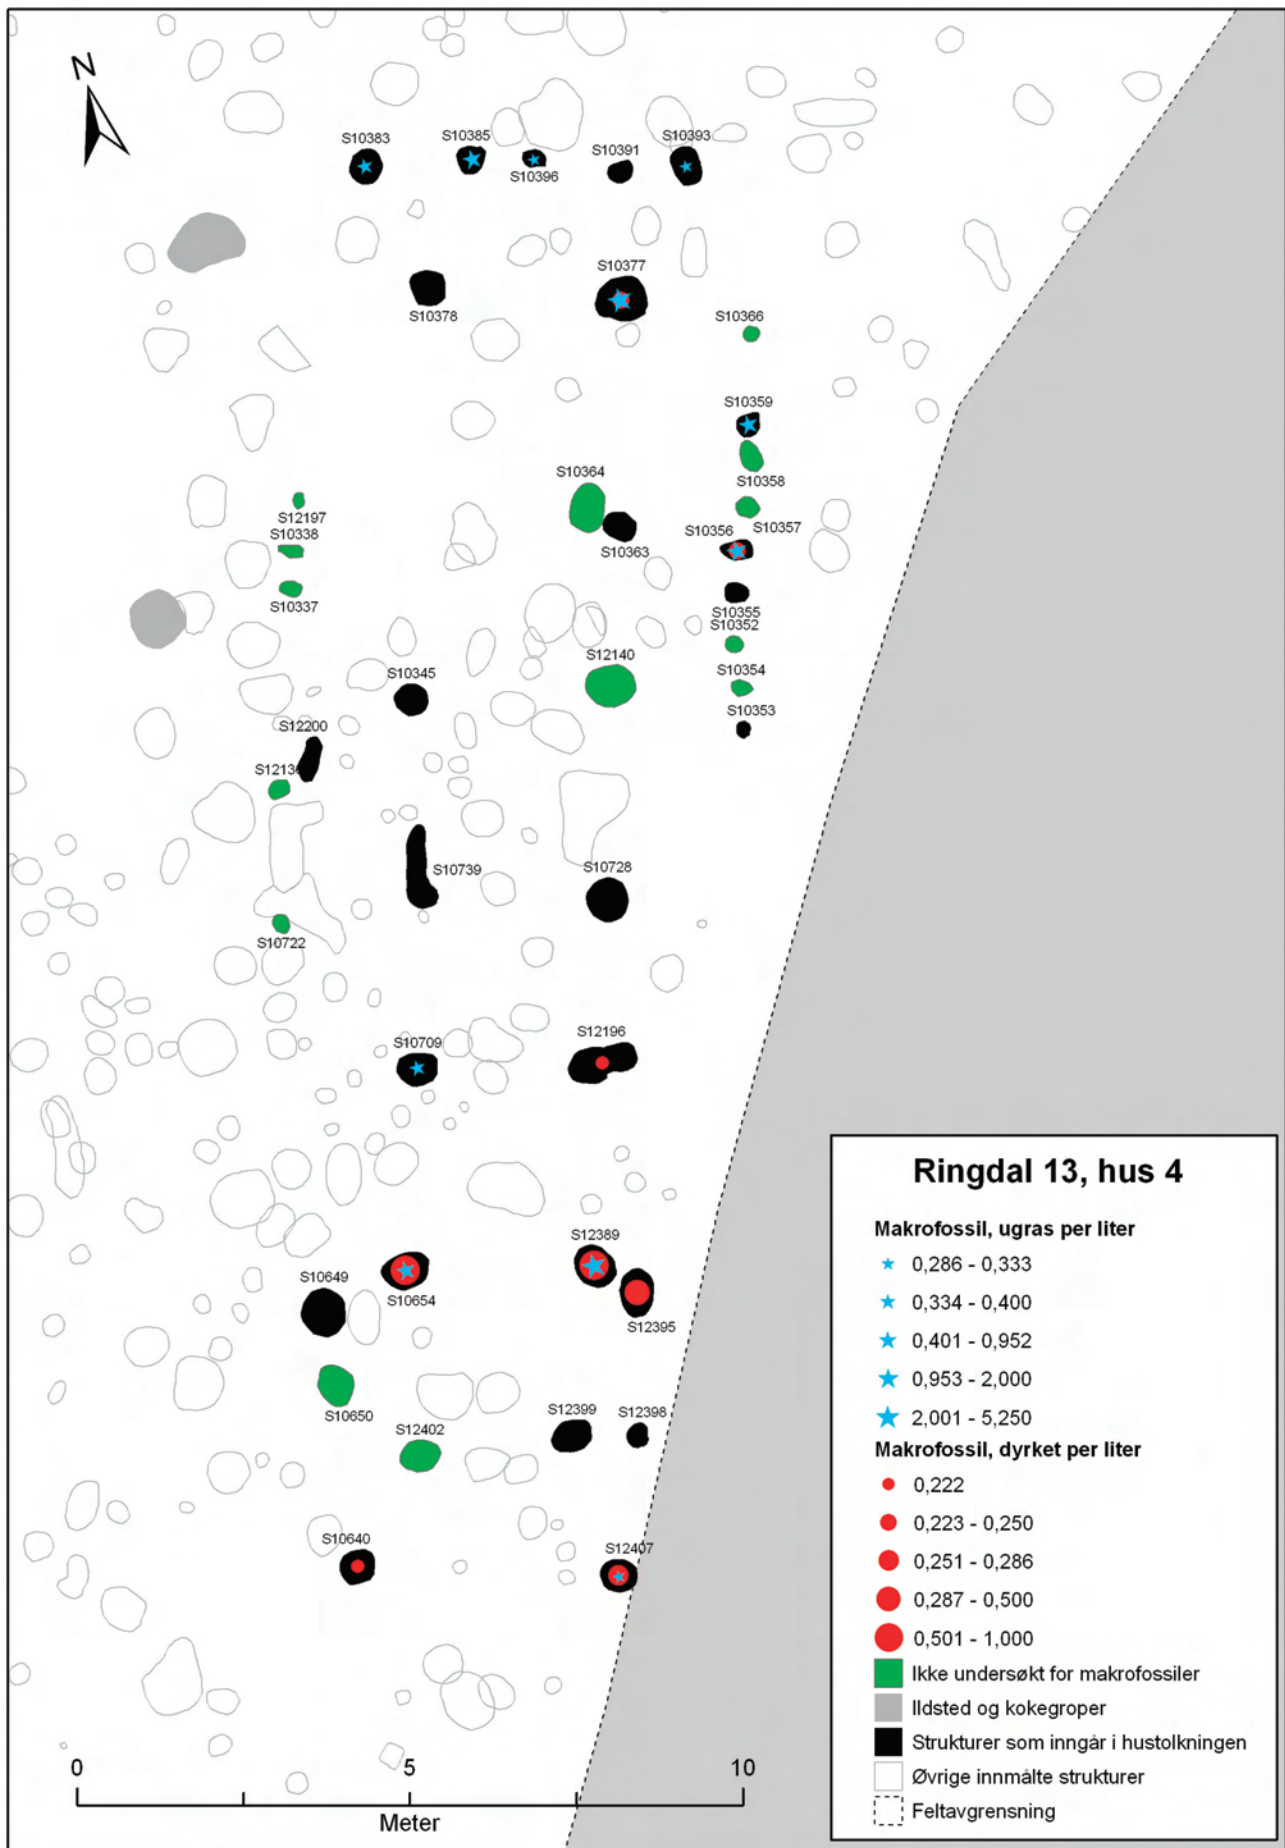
N

S10383
S10385
S10396
S10391
S10393
S10377
S10378
S10366
S10359
S10364
S10358
S12197
S10338
S10356
S10357
S10363
S10337
S10355
S10352
S12140
S10345
S10354
S10353
S12200
S1213
S10739
S10728
S10722
S10709
S12196
S12389
S10649
S10654
S12395
S10650
S12399
S12398
S12402
S10640
S12407

0
5
10
Meter

Ringdal 13, hus 4

Makrofossil, ugras per liter
0,286 - 0,333
0,334 - 0,400
0,401 - 0,952
0,953 - 2,000
2,001 - 5,250

Makrofossil, dyrket per liter
0,222
0,223 - 0,250
0,251 - 0,286
0,287 - 0,500
0,501 - 1,000

Ikke undersøkt for makrofossiler
Ildsted og kokegroper
Strukturer som inngår i hustolkningen
Øvrige innmålte strukturer
Feltavgrensning